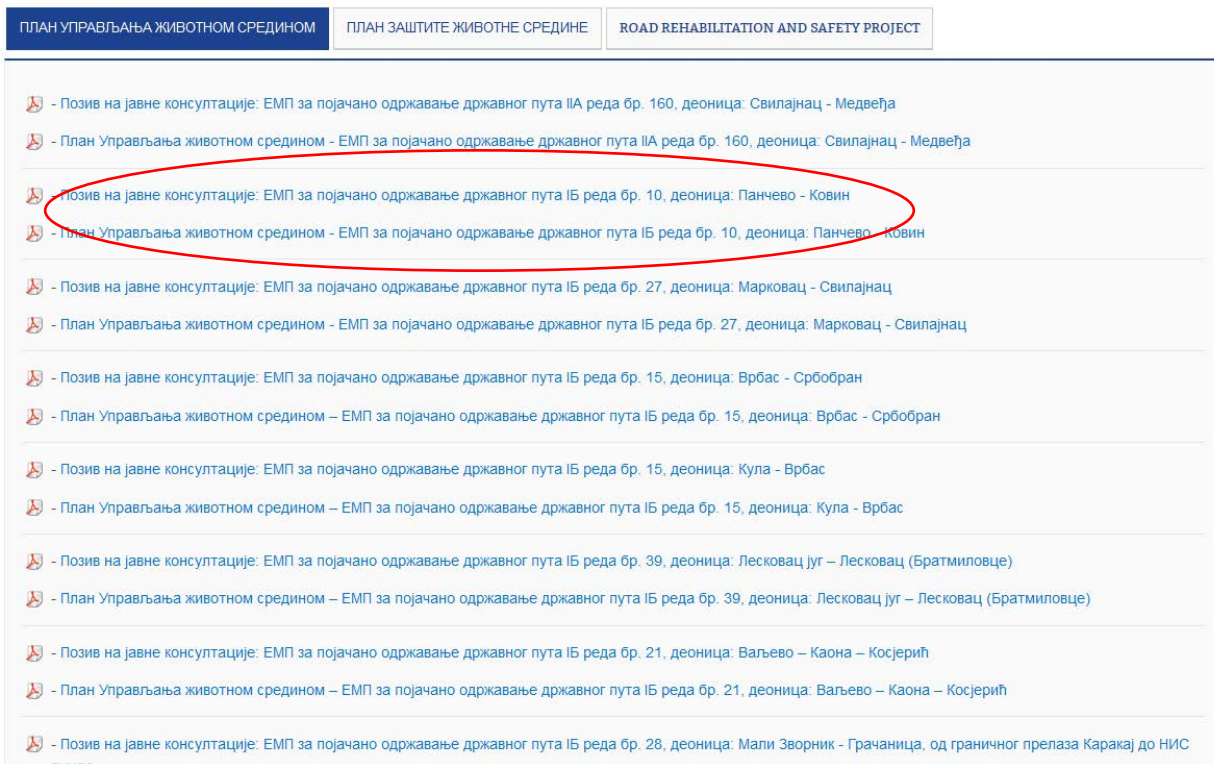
ПЛАН УПРАВЉАЊА ЖИВОТНОМ СРЕДИНОМ | ПЛАН ЗАШТИТЕ ЖИВОТНЕ СРЕДИНЕ | ROAD REHABILITATION AND SAFETY PROJECT

- Позив на јавне консултације: ЕМП за појачано одржавање државног пута IIА реда бр. 160, деоница: Свилајнац - Медвеђа

- План Управљања животном средином - ЕМП за појачано одржавање државног пута IIА реда бр. 160, деоница: Свилајнац - Медвеђа

- Позив на јавне консултације: ЕМП за појачано одржавање државног пута IБ реда бр. 10, деоница: Панчево - Ковин

- План Управљања животном средином - ЕМП за појачано одржавање државног пута IБ реда бр. 10, деоница: Панчево - Ковин

- Позив на јавне консултације: ЕМП за појачано одржавање државног пута IБ реда бр. 27, деоница: Марковац - Свилајнац

- План Управљања животном средином - ЕМП за појачано одржавање државног пута IБ реда бр. 27, деоница: Марковац - Свилајнац

- Позив на јавне консултације: ЕМП за појачано одржавање државног пута IБ реда бр. 15, деоница: Врбас - Србобран

- План Управљања животном средином – ЕМП за појачано одржавање државног пута IБ реда бр. 15, деоница: Врбас - Србобран

- Позив на јавне консултације: ЕМП за појачано одржавање државног пута IБ реда бр. 15, деоница: Кула - Врбас

- План Управљања животном средином – ЕМП за појачано одржавање државног пута IБ реда бр. 15, деоница: Кула - Врбас

- Позив на јавне консултације: ЕМП за појачано одржавање државног пута IБ реда бр. 39, деоница: Лесковац југ – Лесковац (Братмиловце)

- План Управљања животном средином – ЕМП за појачано одржавање државног пута IБ реда бр. 39, деоница: Лесковац југ – Лесковац (Братмиловце)

- Позив на јавне консултације: ЕМП за појачано одржавање државног пута IБ реда бр. 21, деоница: Ваљево – Каона – Косјерић

- План Управљања животном средином – ЕМП за појачано одржавање државног пута IБ реда бр. 21, деоница: Ваљево – Каона – Косјерић

- Позив на јавне консултације: ЕМП за појачано одржавање државног пута IБ реда бр. 28, деоница: Мали Зворник - Грачаница, од граничног прелаза Каракај до НИС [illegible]